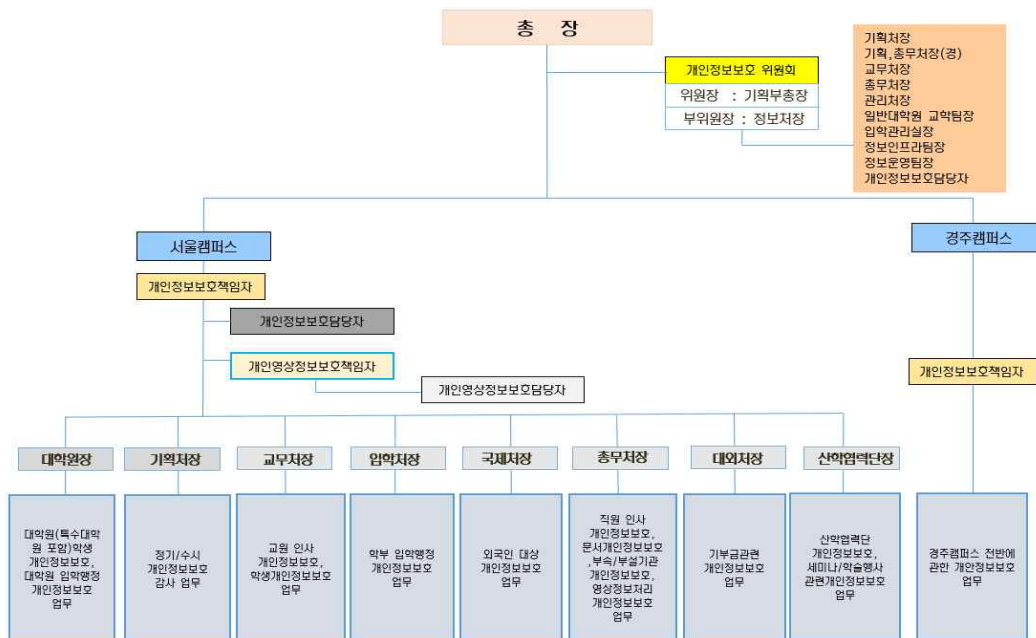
총 장

개인정보보호 위원회
위원장 : 기획부총장
부위원장 : 정보처장

기획처장
기획,총무처장(경)
교무처장
총무처장
관리처장
일반대학원 교학팀장
입학관리실장
정보인프라팀장
정보운영팀장
개인정보보호담당자

서울캠퍼스
개인정보보호책임자
개인정보보호담당자
개인영상정보보호책임자
개인영상정보보호담당자

경주캠퍼스
개인정보보호책임자

대학원장
대학원(특수대학원 포함)학생 개인정보보호, 대학원 입학행정 개인정보보호 업무

기획처장
정기/수시 개인정보보호 감사 업무

교무처장
교원 인사 개인정보보호, 학생개인정보보호 업무

입학처장
학부 입학행정 개인정보보호 업무

국제처장
외국인 대상 개인정보보호 업무

총무처장
직원 인사 개인정보보호, 문서개인정보보호, 부속/부설기관 개인정보보호, 영상정보처리 개인정보보호 업무

대외처장
기부금관련 개인정보보호 업무

산학협력단장
산학협력단 개인정보보호, 세미나/학술행사 관련개인정보보호 업무

경주캠퍼스 전반에 관한 개인정보보호 업무